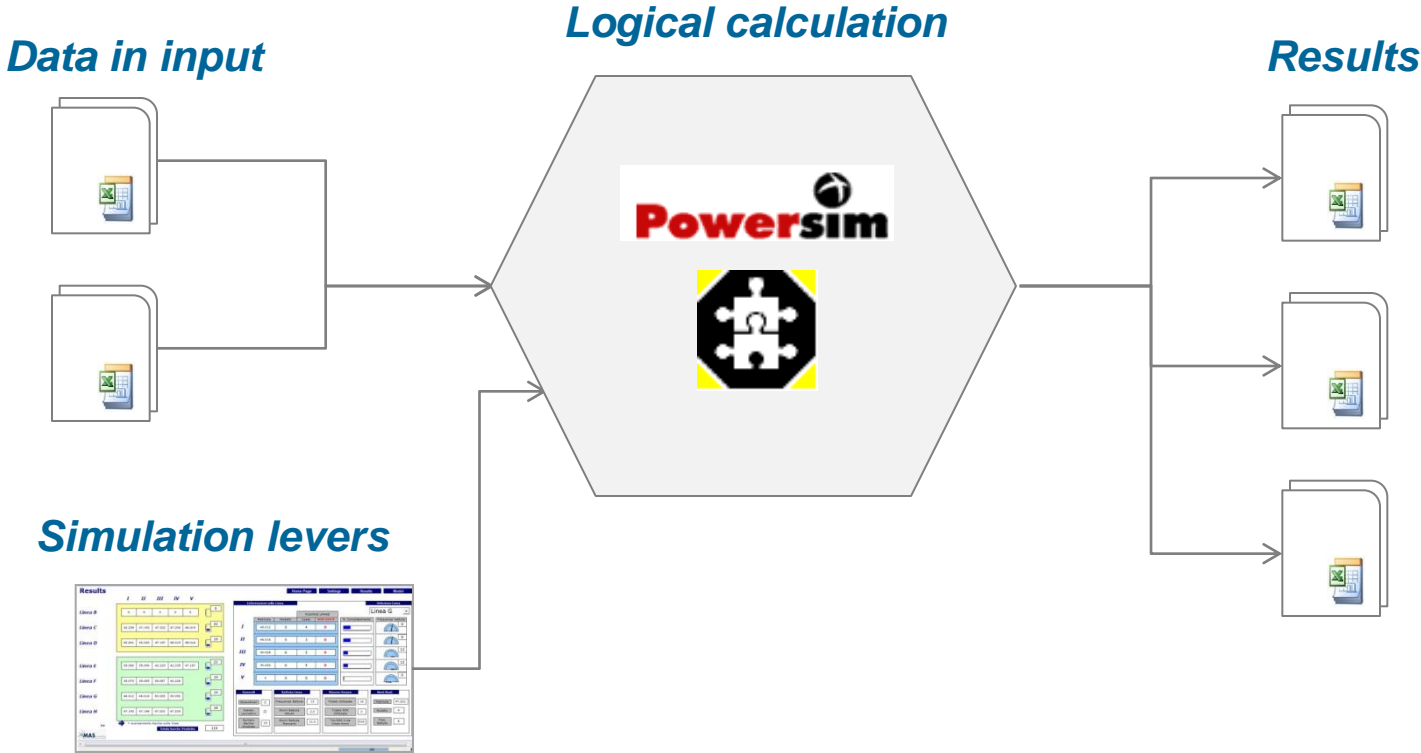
Logical calculation

Data in input

Results

Powersim

Simulation levers

Results

I II III IV V

Linea B

Linea C

Linea D

Linea E

Linea F

Linea G

Linea H

Home Page Settings Results Model

Linea G

I

II

III

IV

V